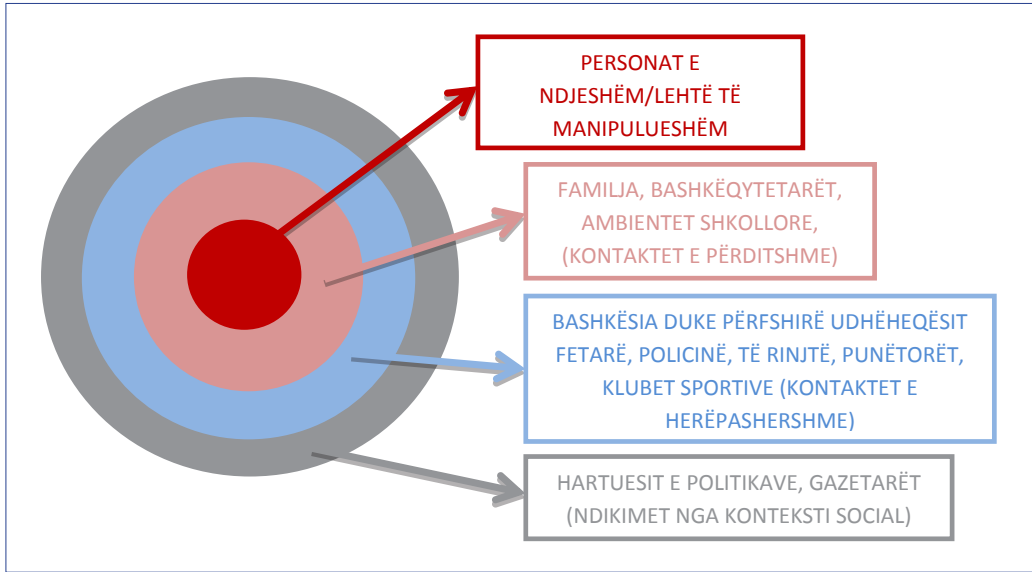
PERSONAT E NDJESHËM/LEHTË TË MANIPULUESHËM

FAMILJA, BASHKËQYTETARËT, AMBIENTET SHKOLLORE, (KONTAKTET E PËRDITSHME)

BASHKËSIA DUKE PËRFSHIRË UDHËHEQËSIT FETARË, POLICINË, TË RINJTË, PUNËTORËT, KLUBET SPORTIVE (KONTAKTET E HERËPASHERSHME)

HARTUESIT E POLITIKAVE, GAZETARËT (NDIKIMET NGA KONTEKSTI SOCIAL)